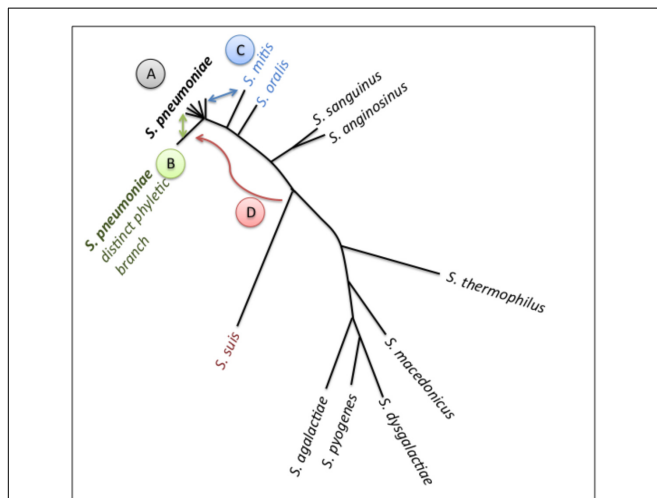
A

C

S. mitis

S. oralis

S. pneumoniae

S. sanguinus

S. anginosinus

B

S. pneumoniae distinct phyletic branch

D

S. thermophilus

S. suis

S. macedonicus

S. agalactiae

S. pyogenes

S. dysgalactiae